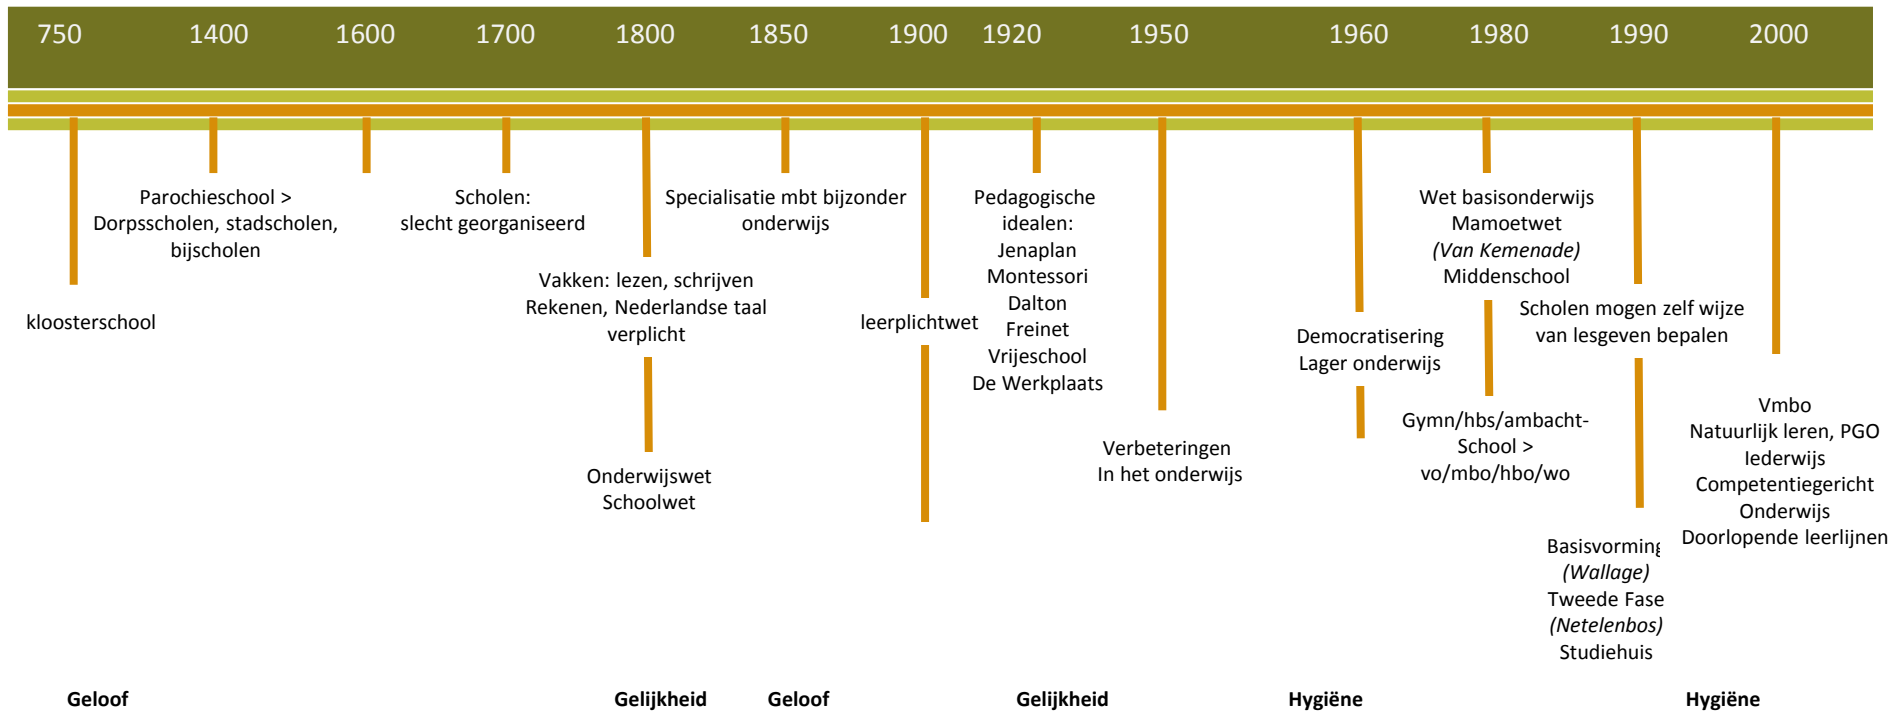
750 1400 1600 1700 1800 1850 1900 1920 1950 1960 1980 1990 2000

Parochieschool > Dorpsscholen, stadscholen, bijscholen

Scholen: slecht georganiseerd

Specialisatie mbt bijzonder onderwijs

Pedagogische idealen: Jenaplan Montessori Dalton Freinet Vrijeschool De Werkplaats

Wet basisonderwijs Mamoetwet *(Van Kemenade)* Middenschool

kloosterschool

Vakken: lezen, schrijven Rekenen, Nederlandse taal verplicht

leerplichtwet

Democratisering Lager onderwijs

Scholen mogen zelf wijze van lesgeven bepalen

Gymn/hbs/ambacht- School > vo/mbo/hbo/wo

Verbeteringen In het onderwijs

Onderwijswet Schoolwet

Vmbo Natuurlijk leren, PGO Iederwijs Competentiegericht Onderwijs Doorlopende leerlijnen

Basisvorming *(Wallage)* Tweede Fase *(Netelenbos)* Studiehuis

**Geloof** **Gelijkheid** **Geloof** **Gelijkheid** **Hygiëne** **Hygiëne**